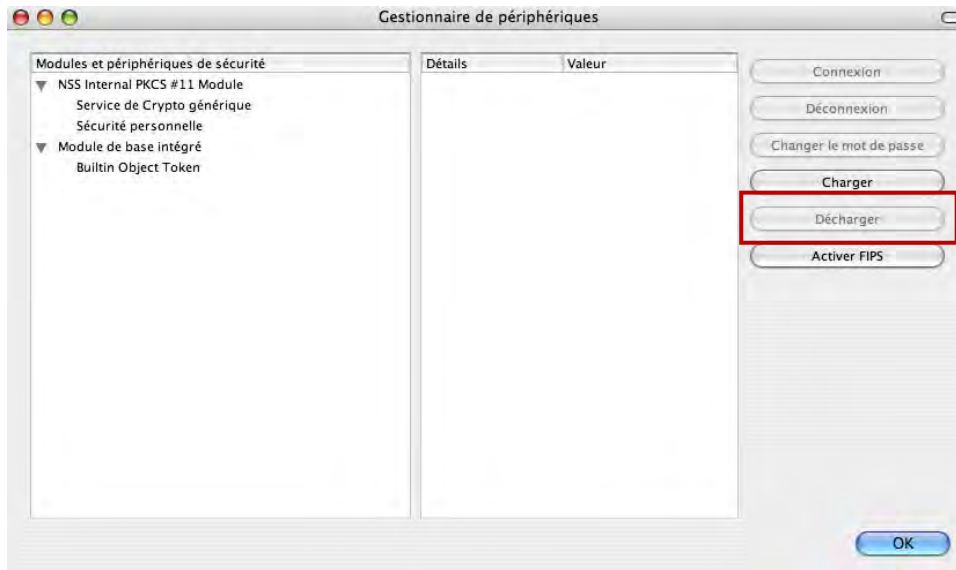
Gestionnaire de périphériques

Modules et périphériques de sécurité
NSS Internal PKCS #11 Module
Service de Crypto générique
Sécurité personnelle
Module de base intégré
Builtin Object Token

| Détails | Valeur |
|---|---|

Connexion
Déconnexion
Changer le mot de passe
Charger
Décharger
Activer FIPS

OK